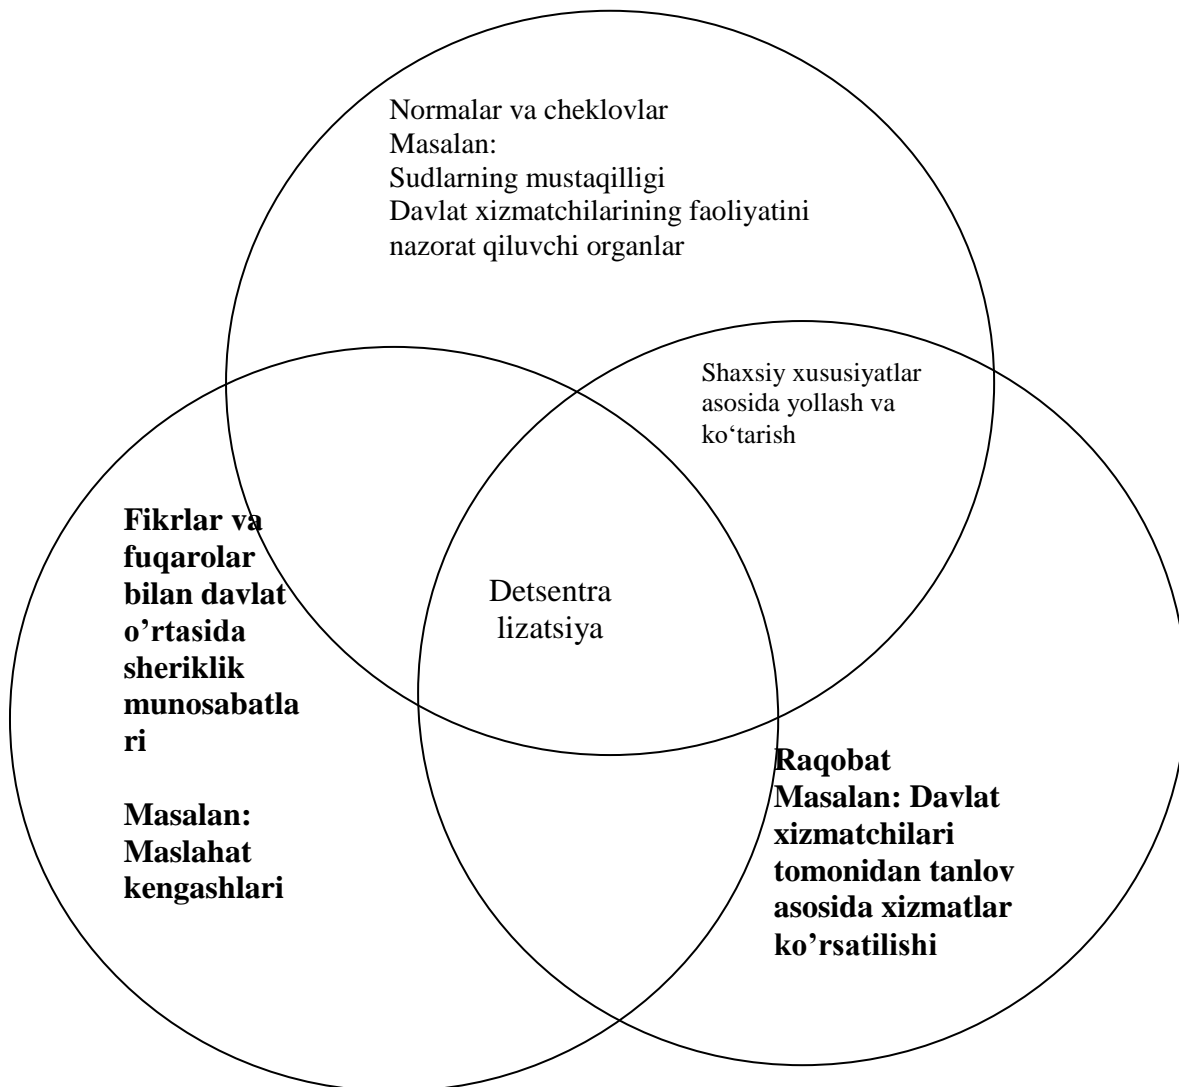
Normalar va cheklovlar
Masalan:
Sudlarning mustaqilligi
Davlat xizmatchilarining faoliyatini nazorat qiluvchi organlar

Shaxsiy xususiyatlar asosida yollash va ko‘tarish

Fikrlar va fuqarolar bilan davlat o’rtasida sheriklik munosabatlari

Masalan:
Maslahat kengashlari

Detsentralizatsiya

Raqobat
Masalan: Davlat xizmatchilari tomonidan tanlov asosida xizmatlar ko’rsatilishi